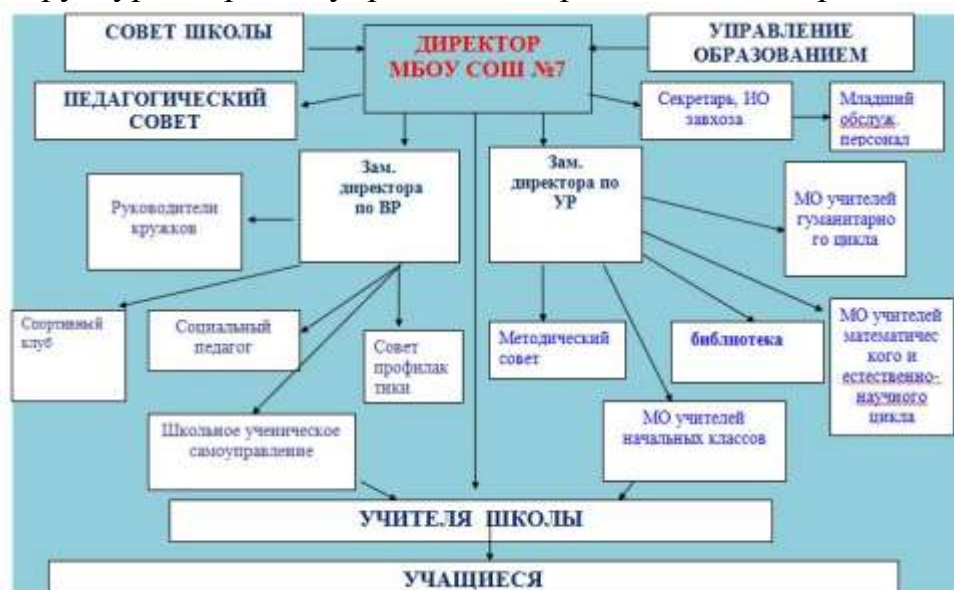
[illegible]

СОВЕТ ШКОЛЫ

ДИРЕКТОР МБОУ СОШ №7

УПРАВЛЕНИЕ ОБРАЗОВАНИЕМ

ПЕДАГОГИЧЕСКИЙ СОВЕТ

Секретарь, ИО завхоза

Младший обслуж. персонал

Зам. директора по ВР

Зам. директора по УР

Руководители кружков

МО учителей гуманитарного цикла

Спортивный клуб

Социальный педагог

Совет профилактики

Методический совет

библиотека

МО учителей математического и естественно-научного цикла

Школьное ученическое самоуправление

МО учителей начальных классов

УЧИТЕЛЯ ШКОЛЫ

УЧАЩИЕСЯ